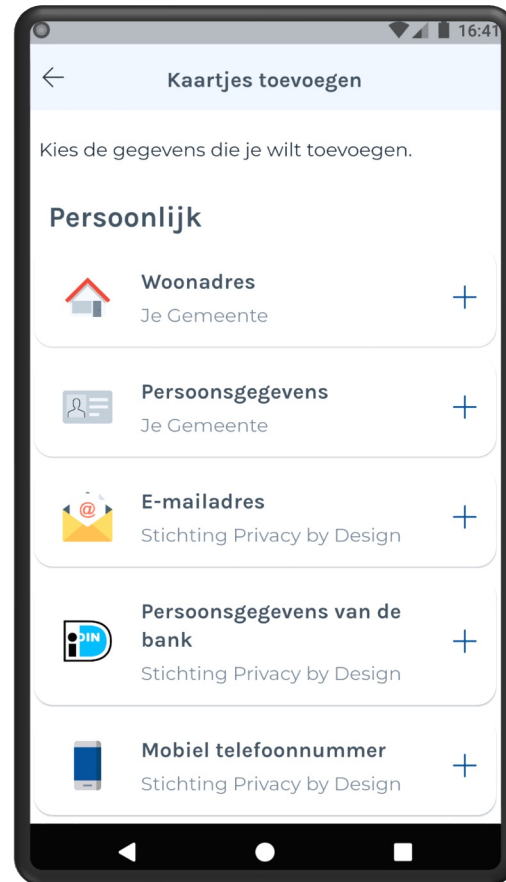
16:41

Kaartjes toevoegen

Kies de gegevens die je wilt toevoegen.

Persoonlijk

Woonadres
Je Gemeente

Persoonsgegevens
Je Gemeente

E-mailadres
Stichting Privacy by Design

Persoonsgegevens van de bank
Stichting Privacy by Design

Mobiel telefoonnummer
Stichting Privacy by Design